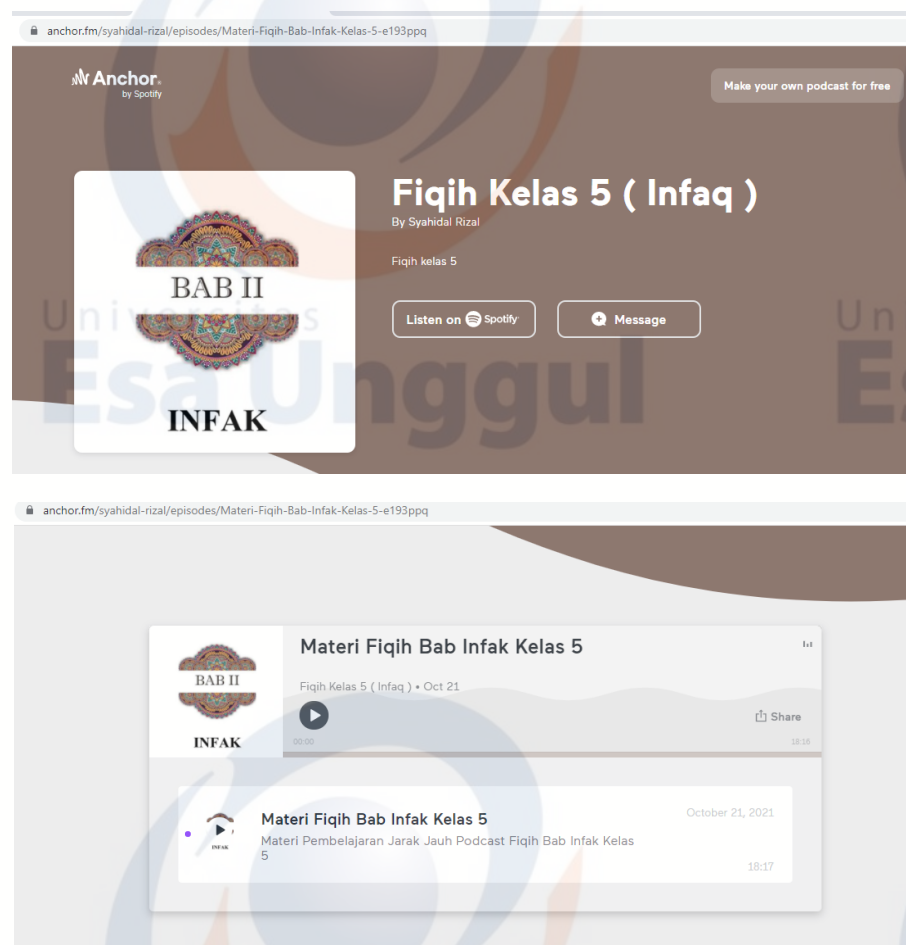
anchor.fm/syahidal-rizal/episodes/Materi-Fiqih-Bab-Infak-Kelas-5-e193ppq

Anchor by Spotify

Make your own podcast for free

BAB II

INFAK

Fiqih Kelas 5 ( Infaq )

By Syahidal Rizal

Fiqih kelas 5

Listen on Spotify

Message

Universitas Esa Unggul

anchor.fm/syahidal-rizal/episodes/Materi-Fiqih-Bab-Infak-Kelas-5-e193ppq

BAB II

INFAK

Materi Fiqih Bab Infak Kelas 5

Fiqih Kelas 5 ( Infaq ) • Oct 21

Share

00:00

18:16

INFAK

Materi Fiqih Bab Infak Kelas 5

Materi Pembelajaran Jarak Jauh Podcast Fiqih Bab Infak Kelas 5

October 21, 2021

18:17